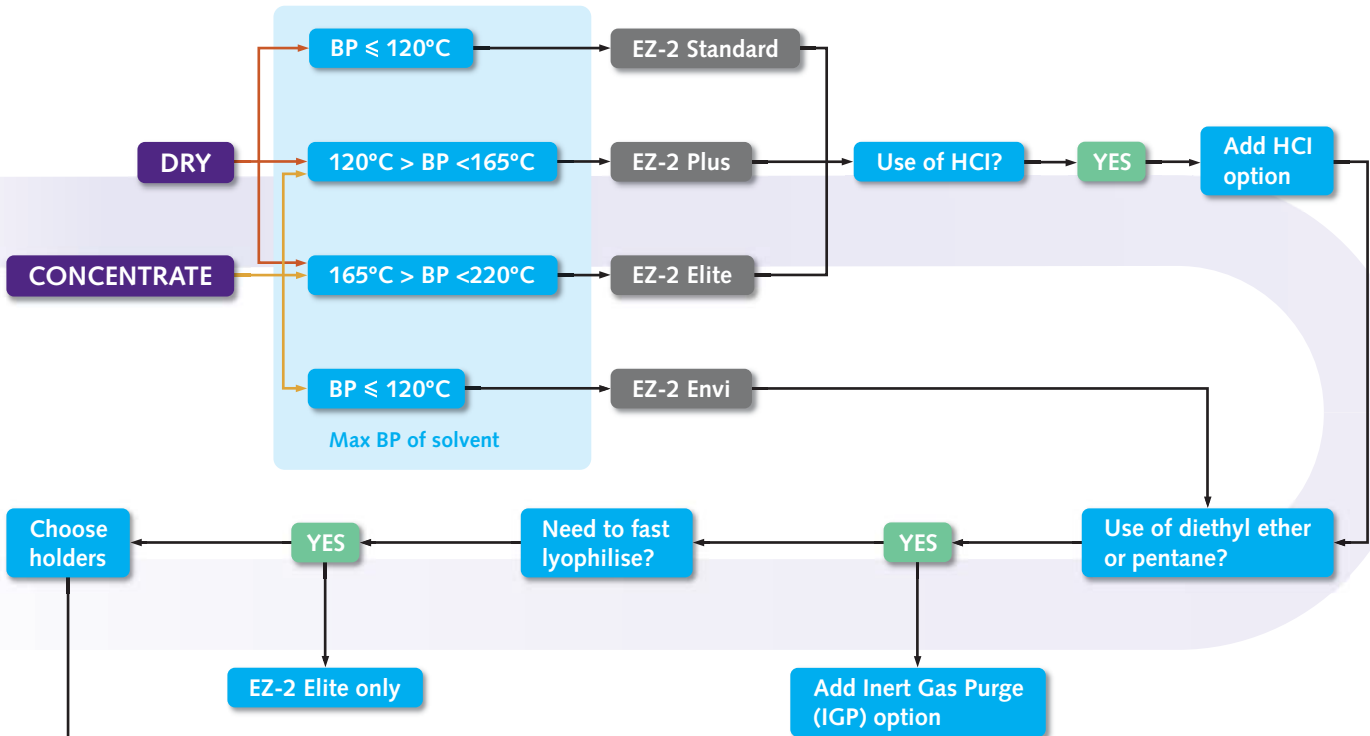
DRY

CONCENTRATE

BP ⩽ 120°C

120°C > BP <165°C

165°C > BP <220°C

BP ⩽ 120°C

Max BP of solvent

EZ-2 Standard

EZ-2 Plus

EZ-2 Elite

EZ-2 Envi

Use of HCl?

YES

Add HCl option

Use of diethyl ether or pentane?

YES

Add Inert Gas Purge (IGP) option

Need to fast lyophilise?

YES

EZ-2 Elite only

Choose holders